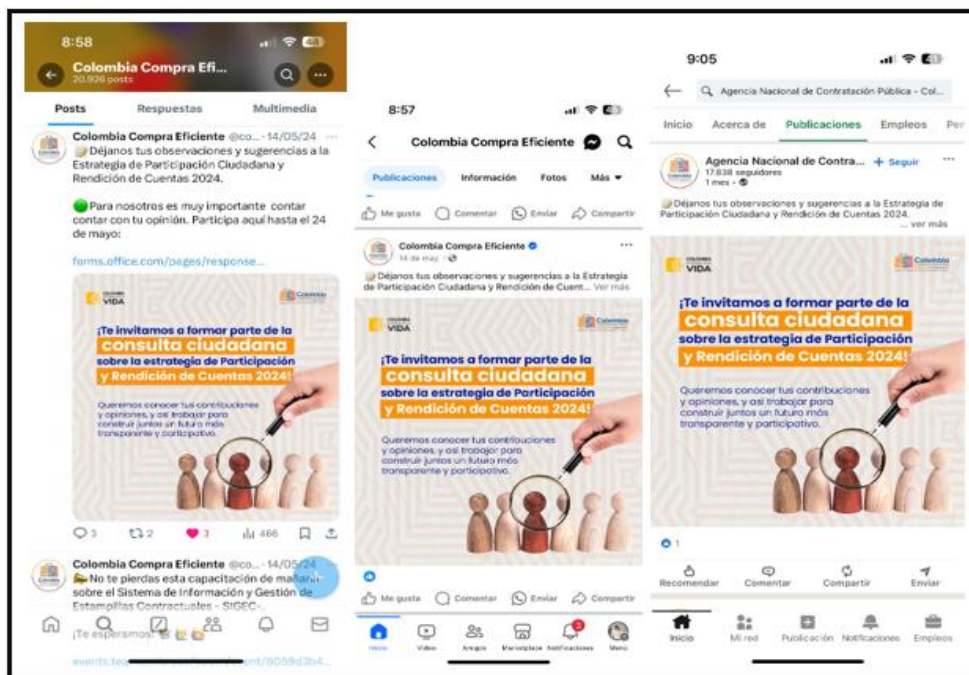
8:58

Colombia Compra Efi...
20.926 posts

Posts Respuestas Multimedia

Colombia Compra Eficiente @co... · 14/05/24
Déjanos tus observaciones y sugerencias a la Estrategia de Participación Ciudadana y Rendición de Cuentas 2024.

Para nosotros es muy importante contar contar con tu opinión. Participa aquí hasta el 24 de mayo:

forms.office.com/pages/response...

COLOMBIA VIDA
Colombia

¡Te invitamos a formar parte de la consulta ciudadana sobre la estrategia de Participación y Rendición de Cuentas 2024!

Queremos conocer tus contribuciones y opiniones, y así trabajar para construir juntos un futuro más transparente y participativo.

3 2 3 466

Colombia Compra Eficiente @co... · 14/05/24
No te pierdas esta capacitación de mañana sobre el Sistema de Información y Gestión de Estampillas Contractuales - SIGEC-.

¡Te esperamos!

events.tea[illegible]nt/8059d3b4...

8:57

Colombia Compra Eficiente

Publicaciones Información Fotos Más

Me gusta Comentar Enviar Compartir

Colombia Compra Eficiente
14 de may ·

Déjanos tus observaciones y sugerencias a la Estrategia de Participación Ciudadana y Rendición de Cuent... Ver más

COLOMBIA VIDA
Colombia

¡Te invitamos a formar parte de la consulta ciudadana sobre la estrategia de Participación y Rendición de Cuentas 2024!

Queremos conocer tus contribuciones y opiniones, y así trabajar para construir juntos un futuro más transparente y participativo.

Me gusta Comentar Enviar Compartir

Inicio Video Amigos Marketplace Notificaciones Menú

9:05

Agencia Nacional de Contratación Pública - Col...

Inicio Acerca de Publicaciones Empleos Per

Agencia Nacional de Contra... + Seguir
17.838 seguidores
1 mes ·

Déjanos tus observaciones y sugerencias a la Estrategia de Participación Ciudadana y Rendición de Cuentas 2024.
... ver más

COLOMBIA VIDA
Colombia

¡Te invitamos a formar parte de la consulta ciudadana sobre la estrategia de Participación y Rendición de Cuentas 2024!

Queremos conocer tus contribuciones y opiniones, y así trabajar para construir juntos un futuro más transparente y participativo.

1

Recomendar Comentar Compartir Enviar

Inicio Mi red Publicación Notificaciones Empleos